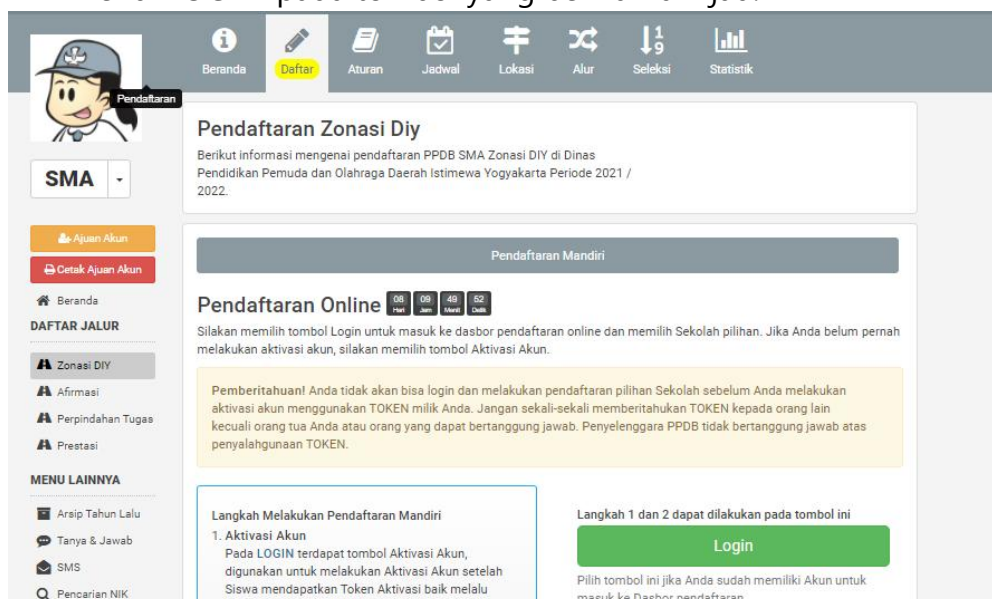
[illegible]

Beranda Daftar Aturan Jadwal Lokasi Alur Seleksi Statistik

Pendaftaran

SMA

Ajuan Akun
Cetak Ajuan Akun
Beranda
DAFTAR JALUR
Zonasi DIY
Afirmasi
Perpindahan Tugas
Prestasi
MENU LAINNYA
Arsip Tahun Lalu
Tanya & Jawab
SMS
Pencarian NIK

Pendaftaran Zonasi Diy

Berikut informasi mengenai pendaftaran PPDB SMA Zonasi DIY di Dinas Pendidikan Pemuda dan Olahraga Daerah Istimewa Yogyakarta Periode 2021 / 2022.

Pendaftaran Mandiri

Pendaftaran Online 08 Hari 09 Jam 49 Menit 52 Detik

Silakan memilih tombol Login untuk masuk ke dasbor pendaftaran online dan memilih Sekolah pilihan. Jika Anda belum pernah melakukan aktivasi akun, silakan memilih tombol Aktivasi Akun.

Pemberitahuan! Anda tidak akan bisa login dan melakukan pendaftaran pilihan Sekolah sebelum Anda melakukan aktivasi akun menggunakan TOKEN milik Anda. Jangan sekali-sekali memberitahukan TOKEN kepada orang lain kecuali orang tua Anda atau orang yang dapat bertanggung jawab. Penyelenggara PPDB tidak bertanggung jawab atas penyalahgunaan TOKEN.

Langkah Melakukan Pendaftaran Mandiri
1. Aktivasi Akun
Pada LOGIN terdapat tombol Aktivasi Akun, digunakan untuk melakukan Aktivasi Akun setelah Siswa mendapatkan Token Aktivasi baik melalu

Langkah 1 dan 2 dapat dilakukan pada tombol ini
Login
Pilih tombol ini jika Anda sudah memiliki Akun untuk masuk ke Dasbor pendaftaran